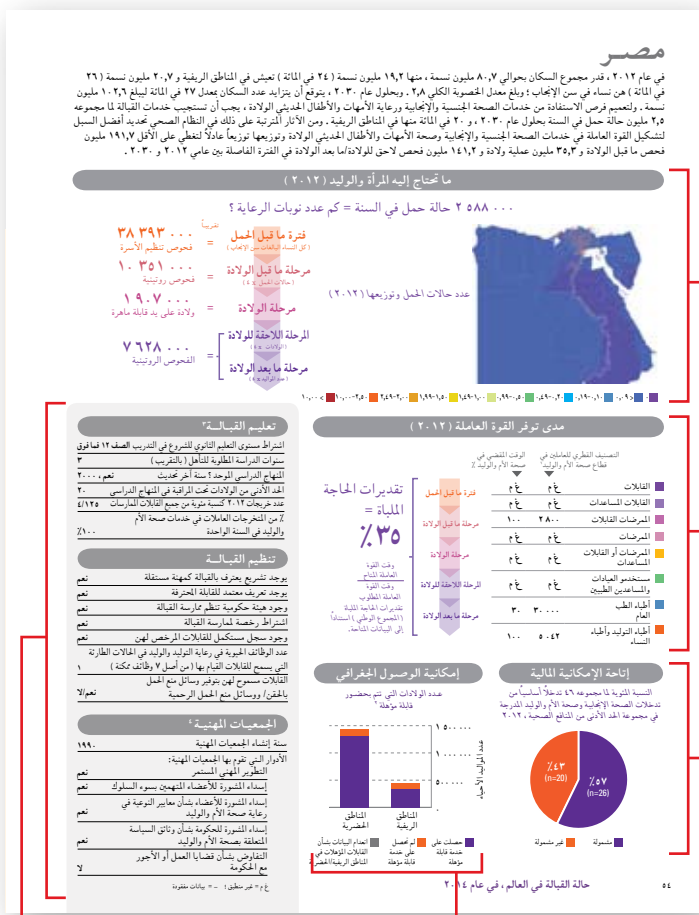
مصـر

في عام ٢٠١٢ ، قدر مجموع السكان بحوالي ٨٠,٧ مليون نسمة ، منها ١٩,٢ مليون نسمة (٢٤ في المائة) تعيش في المناطق الريفية و٢٠,٧ مليون نسمة (٢٦ في المائة) هن نساء في سن الإنجاب ؛ ويبلغ معدل الخصوبة الكلي ٢,٨ ، ويحلول عام ٢٠٣٠ ، يتوقع أن يتزايد عدد السكان بمعدل ٢٧ في المائة ليبلغ ١٠٢,٦ مليون نسمة . ولتعميم فرص الاستفادة من خدمات الصحة الجنسية والإنجابية ورعاية الأمهات والأطفال الحديثي الولادة ، يجب أن تستجيب خدمات القبالة لما مجموعه ٢,٥ مليون حالة حمل في السنة بحلول عام ٢٠٣٠ ، و٢٠ في المائة منها في المناطق الريفية . ومن الآثار المترتبة على ذلك في النظام الصحي تحديد أفضل السبل لتشكيل القوة العاملة في خدمات الصحة الجنسية والإنجابية وصحة الأمهات والأطفال الحديثي الولادة وتوزيعها توزيعاً عادلاً لتغطي على الأقل ١٩١,٧ مليون فحص ما قبل الولادة و٣٥,٣ مليون عملية ولادة و١٤١,٢ مليون فحص لاحق للولادة/ما بعد الولادة في الفترة الفاصلة بين عامي ٢٠١٢ و٢٠٣٠ .

ما تحتاج إليه المرأة والوليد (٢٠١٢)

٢ ٥٨٨ ٠٠٠ حالة حمل في السنة = كم عدد نوبات الرعاية ؟

عدد حالات الحمل وتوزيعها (٢٠١٢)

تقريبياً
فترة ما قبل الحمل (كل النساء البالغات سن الإنجاب) = ٣٨ ٣٩٣ ٠٠٠ فحوص تنظيم الأسرة
مرحلة ما قبل الولادة (حالات الحمل x ٤) = ١٠ ٣٥١ ٠٠٠ فحوص روتينية
مرحلة الولادة = ١٩٠٧ ٠٠٠ ولادة على يد قابلة ماهرة
المرحلة اللاحقة للولادة (الولادات x ٤)
مرحلة ما بعد الولادة (عدد المواليد x ٤)
= ٧ ٦٢٨ ٠٠٠ الفحوص الروتينية

١٠٠,٠٠٠-٠ | ٢٤٩,٩٩٩-١٠٠,٠٠٠ | ٤٩٩,٩٩٩-٢٥٠,٠٠٠ | ٩٩٩,٩٩٩-٥٠٠,٠٠٠ | ١,٩٩٩,٩٩٩-١,٠٠٠,٠٠٠ | ٥,٠٠٠,٠٠٠-٢,٠٠٠,٠٠٠ | ٩,٩٩٩,٩٩٩-٥,٠٠٠,٠٠٠ | ١٠,٠٠٠,٠٠٠ +

مدى توفر القوة العاملة (٢٠١٢)

| | التصنيف القطري للعاملين في قطاع صحة الأم والوليد² | الوقت المنقضي في صحة الأم والوليد ٪ |
|---|---|---|
| القابلات | غ م | غ م |
| القابلات المساعدات | غ م | غ م |
| الممرضات القابلات | ٢٨٠٠ | ١٠٠ |
| الممرضات | غ م | غ م |
| الممرضات أو القابلات المساعدات | غ م | غ م |
| مستخدمو العيادات والمساعدين الطبيين | غ م | غ م |
| أطباء الطب العام | ٣٠ ٠٠٠ | ٣٠ |
| أطباء التوليد وأطباء النساء | ٥ ٠٤٢ | ١٠٠ |

فترة ما قبل الحمل
مرحلة ما قبل الولادة
مرحلة الولادة
المرحلة اللاحقة للولادة
مرحلة ما بعد الولادة

تقديرات الحاجة الملباة = ٪٣٥

وقت القوة العاملة المتاح ÷ وقت القوة العاملة المطلوب
تقديرات الحاجة الملباة (المجموع الوطني) استناداً إلى البيانات المتاحة.

تعليم القبالـة³

| اشتراط مستوى التعليم الثانوي للشروع في التدريب | الصف ١٢ فما فوق |
|---|---|
| سنوات الدراسة المطلوبة للتأهل (بالتقريب) | ٣ |
| المنهاج الدراسي الموحد؟ سنة آخر تحديث | نعم، ٢٠٠٠ |
| الحد الأدنى من الولادات تحت المراقبة في المنهاج الدراسي | ٢٠ |
| عدد خريجات ٢٠١٢ كنسبة مئوية من جميع القابلات الممارسات | ٪١٢٥/٤ |
| ٪ من المتخرجات العاملات في خدمات صحة الأم والوليد في السنة الواحدة | ٪١٠٠ |

تنظيم القبالـة

| يوجد تشريع يعترف بالقبالة كمهنة مستقلة | نعم |
|---|---|
| يوجد تعريف معتمد للقابلة المحترفة | نعم |
| وجود هيئة حكومية تنظم ممارسة القبالة | نعم |
| اشتراط رخصة لممارسة القبالة | نعم |
| وجود سجل مستكمل للقابلات المرخص لهن | نعم |
| عدد الوظائف الحيوية في رعاية التوليد والوليد في الحالات الطارئة التي يسمح للقابلات القيام بها (من أصل ٧ وظائف ممكنة) | ١ |
| القابلات مسموح لهن بتوفير وسائل منع الحمل بالحقن/ ووسائل منع الحمل الرحمية | نعم/لا |

الجمعيات المهنيـة ⁴

| سنة إنشاء الجمعيات المهنية | ١٩٩٠ |
|---|---|
| الأدوار التي تقوم بها الجمعيات المهنية: التطوير المهني المستمر | نعم |
| إسداء المشورة للأعضاء المتهمين بسوء السلوك | نعم |
| إسداء المشورة للأعضاء بشأن معايير النوعية في رعاية صحة الأم والوليد | نعم |
| إسداء المشورة للحكومة بشأن وثائق السياسة المتعلقة بصحة الأم والوليد | نعم |
| التفاوض بشأن قضايا العمل أو الأجور مع الحكومة | لا |

غ م = غير منطبق ؛ - = بيانات مفقودة

إمكانية الوصول الجغرافي

عدد الولادات التي تتم بحضور قابلة مؤهلة ⁵

عدد المواليد الأحياء
١٥٠٠٠٠٠
١٠٠٠٠٠٠
٥٠٠٠٠٠
٠

المناطق الحضرية
المناطق الريفية

حصلت على خدمة قابلة مؤهلة
لم تحصل على خدمة قابلة مؤهلة
انعدام البيانات بشأن القابلات المؤهلات في المناطق الريفية/الحضرية

إتاحة الإمكانية المالية

النسبة المئوية لما مجموعه ٤٦ تدخلاً أساسياً من تدخلات الصحة الإنجابية وصحة الأم والوليد المدرجة في مجموعة الحد الأدنى من المنافع الصحية ، ٢٠١٢

٪٥٧ (n=26)
٪٤٣ (n=20)

مشمولة
غير مشمولة

٥٤ حالة القبالة في العالم، في عام ٢٠١٤